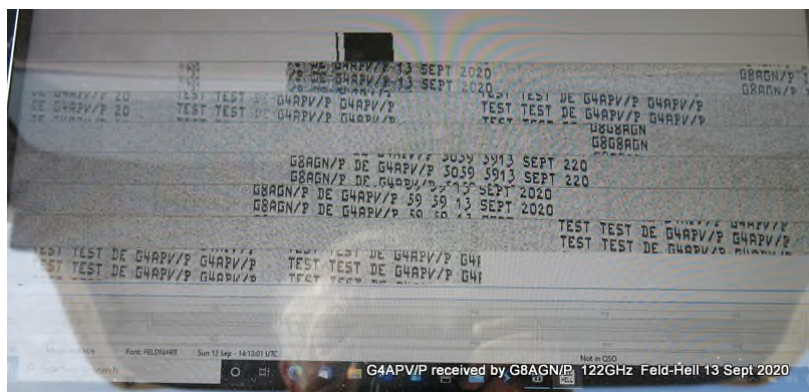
/P DE G4APV/P 13 SEPT 2020
/P DE G4APV/P 13 SEPT 2020
G8AGN/P
DE G4APV/P 20
TEST TEST DE G4APV/P G4APV/P
TEST TEST DE G4APV/P G4APV/P
DE G4APV/P 20
TEST TEST DE G4APV/P G4APV/P
TEST TEST DE G4APV/P G4APV/P
G8G8AGN
G8G8AGN
G8AGN/P DE G4APV/P 5059 5913 SEPT 220
G8AGN/P DE G4APV/P 5059 5913 SEPT 220
G8AGN/P DE G4APV/P 59 59 13 SEPT 2020
G8AGN/P DE G4APV/P 59 59 13 SEPT 2020
TEST TEST DE G4APV/P G4APV/P
TEST TEST DE G4APV/P G4APV/P
TEST TEST DE G4APV/P G4APV/P
TEST TEST DE G4APV/P G4APV/P
TEST TEST DE G4APV/P G4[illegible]
TEST TEST DE G4APV/P G4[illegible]
Font: FELDHART
Sun 13 Sep - 14:13:01 UTC
Not in QSO
G4APV/P received by G8AGN/P 122GHz Feld-Hell 13 Sept 2020